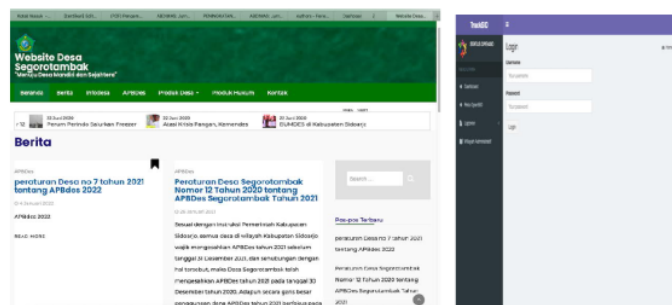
Website Desa Segorotambak
"Menuju Desa Mandiri dan Sejahtera"

Beranda Berita Prodesa Artikel Produk Desa Produk Hukum Kontak

Berita

APBDes
peraturan Desa no 7 tahun 2021 tentang APBdes 2022
APBdes 2022
READ MORE

APBDes
Peraturan Desa Segorotambak Nomer 12 Tahun 2020 tentang APBDes Segorotambak Tahun 2021

Search ...

Pos-pos Terbaru
peraturan Desa no 7 tahun 2021 tentang APBdes 2022
Peraturan Desa Segorotambak Nomer 12 Tahun 2020 tentang APBDes Segorotambak Tahun 2021

Login
Username
Password
Login